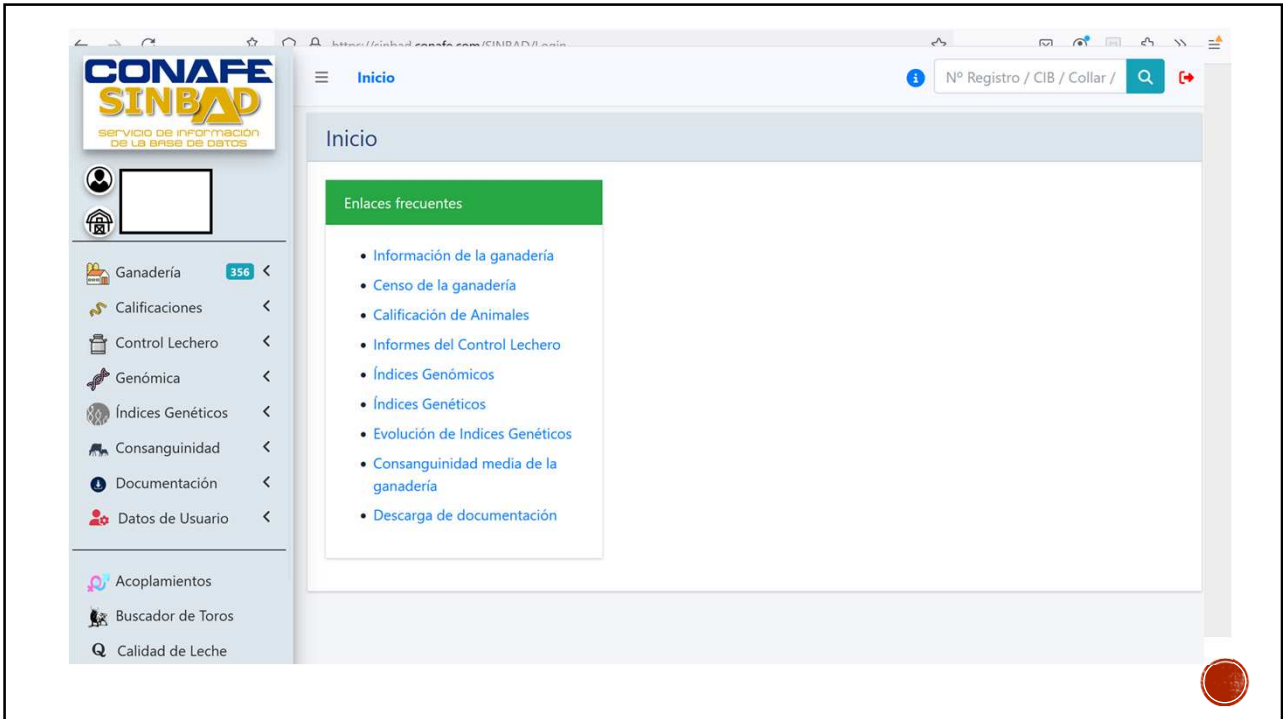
https://sinbad.conafe.com/SINBAD/Login

CONAFE
SINBAD
SERVICIO DE INFORMACIÓN DE LA BASE DE DATOS

Inicio

Nº Registro / CIB / Collar /

Inicio

Ganadería 356
Calificaciones
Control Lechero
Genómica
Índices Genéticos
Consanguinidad
Documentación
Datos de Usuario

Acoplamientos
Buscador de Toros
Calidad de Leche

Enlaces frecuentes

- Información de la ganadería
- Censo de la ganadería
- Calificación de Animales
- Informes del Control Lechero
- Índices Genómicos
- Índices Genéticos
- Evolución de Indices Genéticos
- Consanguinidad media de la ganadería
- Descarga de documentación